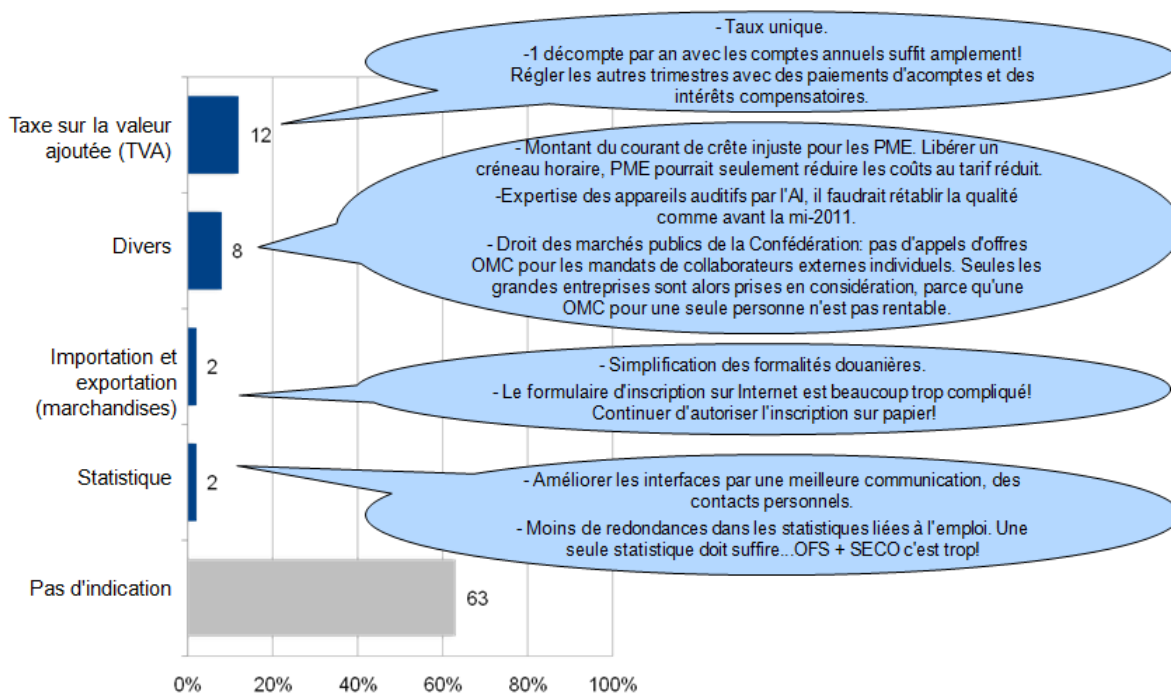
Taxe sur la valeur ajoutée (TVA)

12

- Taux unique.

-1 décompte par an avec les comptes annuels suffit amplement! Régler les autres trimestres avec des paiements d'acomptes et des intérêts compensatoires.

Divers

8

- Montant du courant de crête injuste pour les PME. Libérer un créneau horaire, PME pourrait seulement réduire les coûts au tarif réduit.

-Expertise des appareils auditifs par l'AI, il faudrait rétablir la qualité comme avant la mi-2011.

- Droit des marchés publics de la Confédération: pas d'appels d'offres OMC pour les mandats de collaborateurs externes individuels. Seules les grandes entreprises sont alors prises en considération, parce qu'une OMC pour une seule personne n'est pas rentable.

Importation et exportation (marchandises)

2

- Simplification des formalités douanières.

- Le formulaire d'inscription sur Internet est beaucoup trop compliqué! Continuer d'autoriser l'inscription sur papier!

Statistique

2

- Améliorer les interfaces par une meilleure communication, des contacts personnels.

- Moins de redondances dans les statistiques liées à l'emploi. Une seule statistique doit suffire...OFS + SECO c'est trop!

Pas d'indication

63

0% 20% 40% 60% 80% 100%